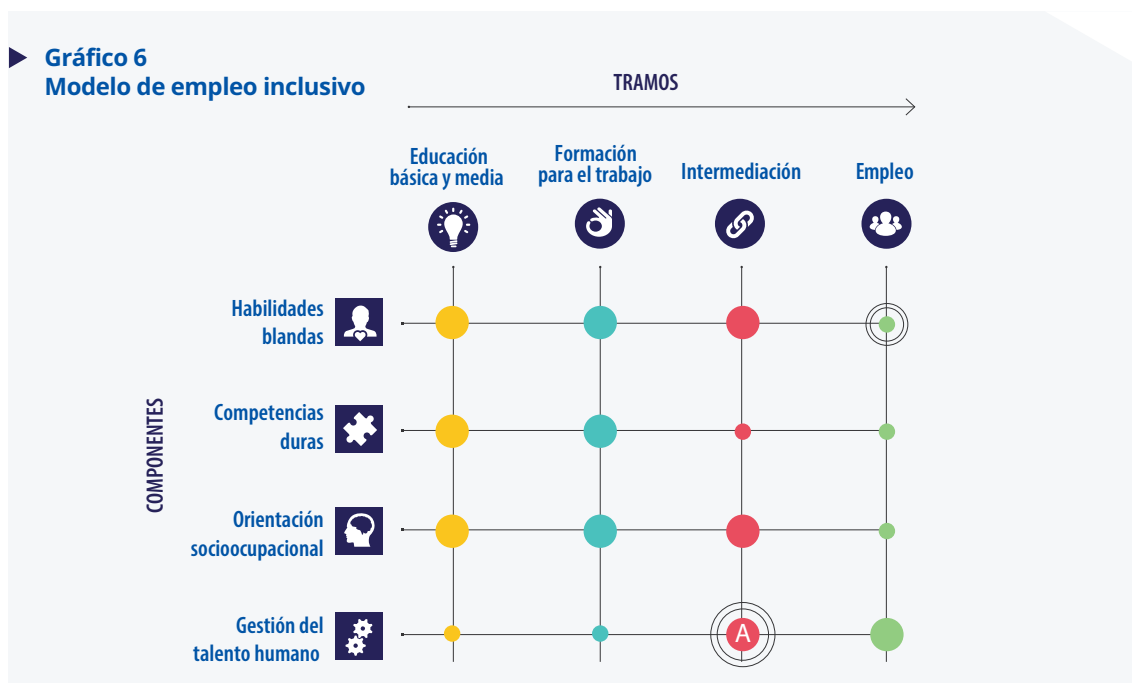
Gráfico 6
Modelo de empleo inclusivo

TRAMOS

Educación básica y media

Formación para el trabajo

Intermediación

Empleo

COMPONENTES

Habilidades blandas

Competencias duras

Orientación socioocupacional

Gestión del talento humano

A